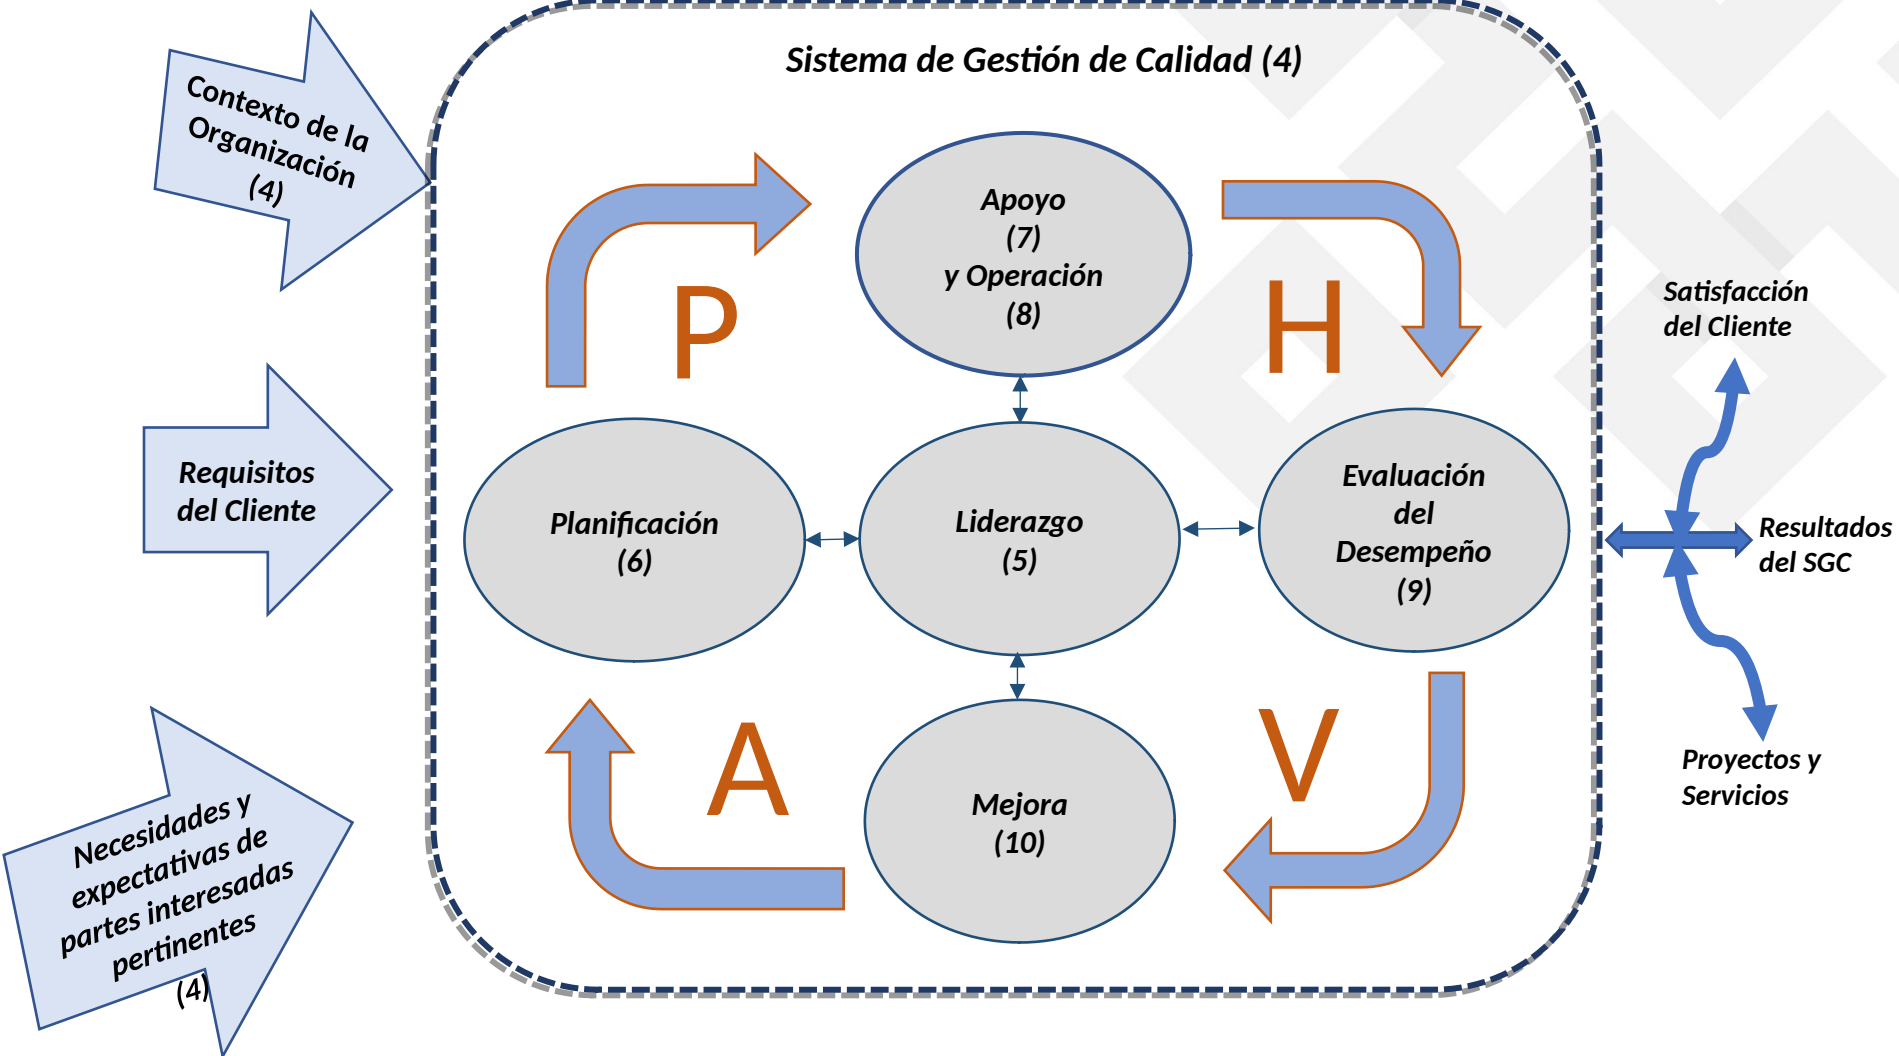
Contexto de la Organización (4)

Requisitos del Cliente

Necesidades y expectativas de partes interesadas pertinentes (4)

Sistema de Gestión de Calidad (4)

Apoyo (7) y Operación (8)

P

H

Planificación (6)

Liderazgo (5)

Evaluación del Desempeño (9)

A

V

Mejora (10)

Satisfacción del Cliente

Resultados del SGC

Proyectos y Servicios